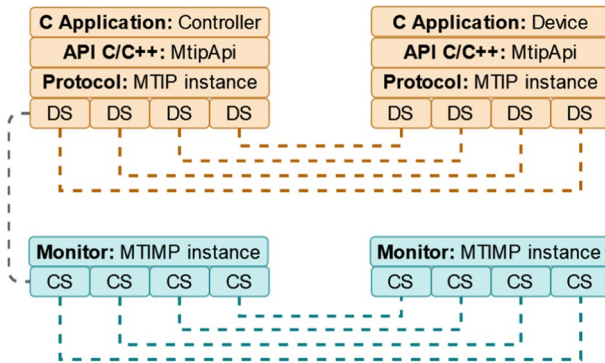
C Application: Controller
API C/C++: MtipApi
Protocol: MTIP instance
DS DS DS DS

C Application: Device
API C/C++: MtipApi
Protocol: MTIP instance
DS DS DS DS

Monitor: MTIMP instance
CS CS CS CS

Monitor: MTIMP instance
CS CS CS CS